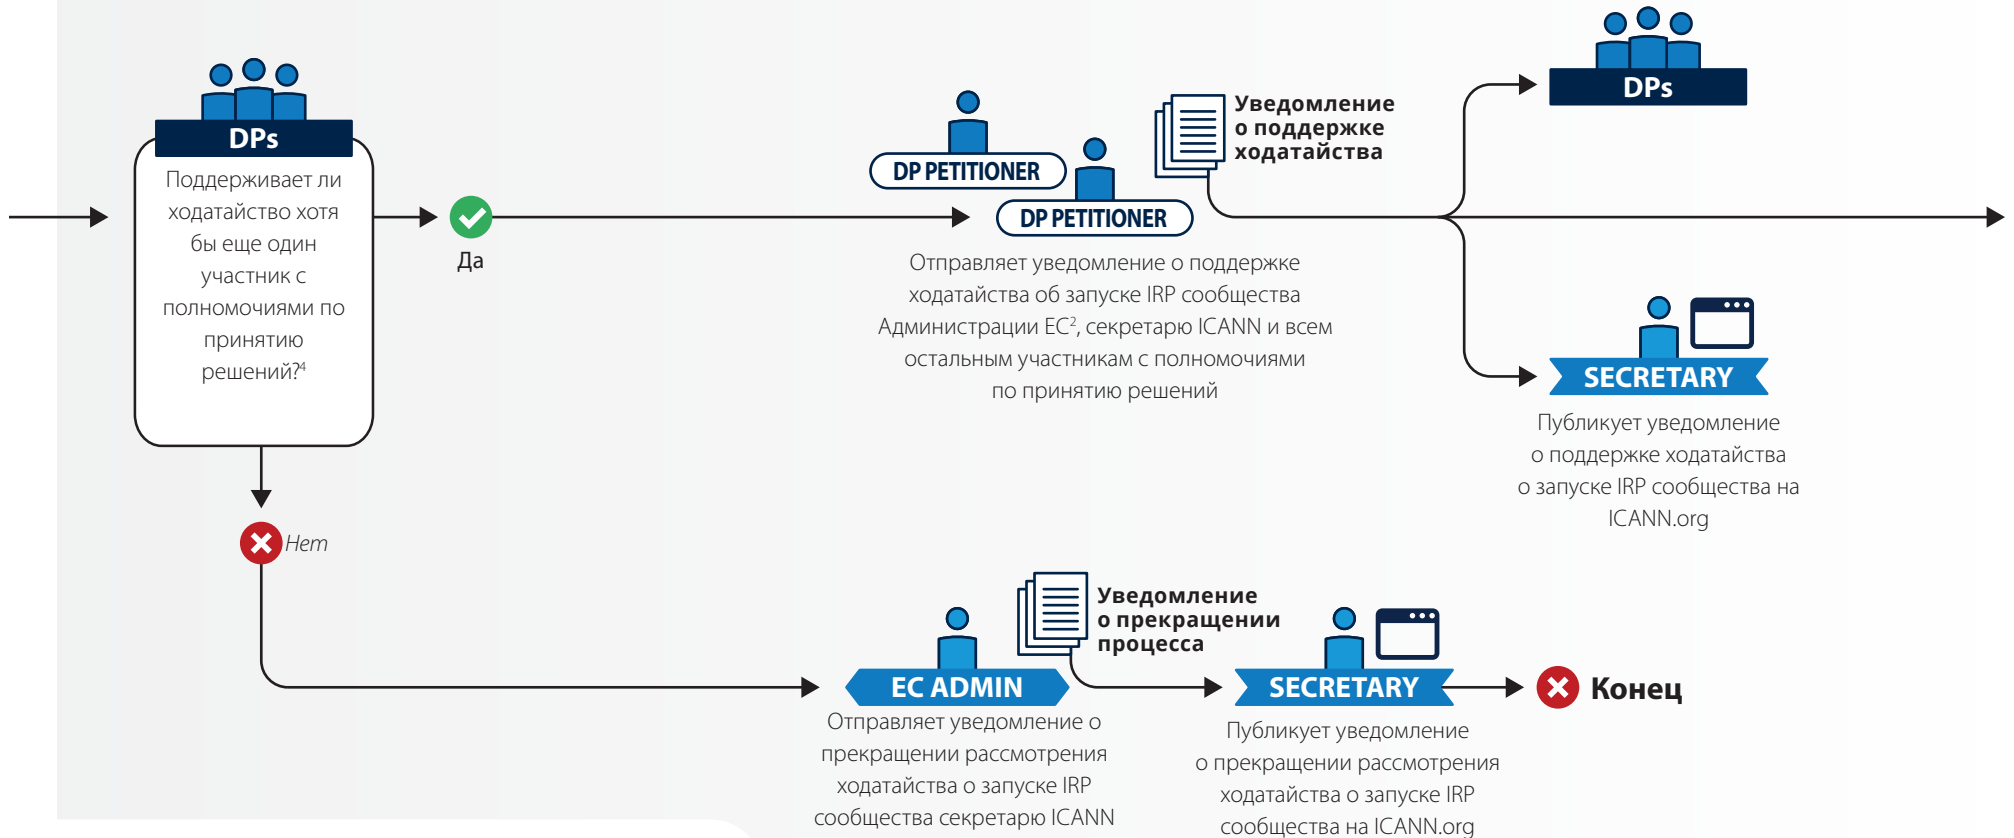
DPs

Поддерживает ли ходатайство хотя бы еще один участник с полномочиями по принятию решений?$^4$

Да

DP PETITIONER

DP PETITIONER

Уведомление о поддержке ходатайства

Отправляет уведомление о поддержке ходатайства об запуске IRP сообщества Администрации EC$^2$, секретарю ICANN и всем остальным участникам с полномочиями по принятию решений

DPs

SECRETARY

Публикует уведомление о поддержке ходатайства о запуске IRP сообщества на ICANN.org

Нет

EC ADMIN

Уведомление о прекращении процесса

Отправляет уведомление о прекращении рассмотрения ходатайства о запуске IRP сообщества секретарю ICANN

SECRETARY

Публикует уведомление о прекращении рассмотрения ходатайства о запуске IRP сообщества на ICANN.org

Конец